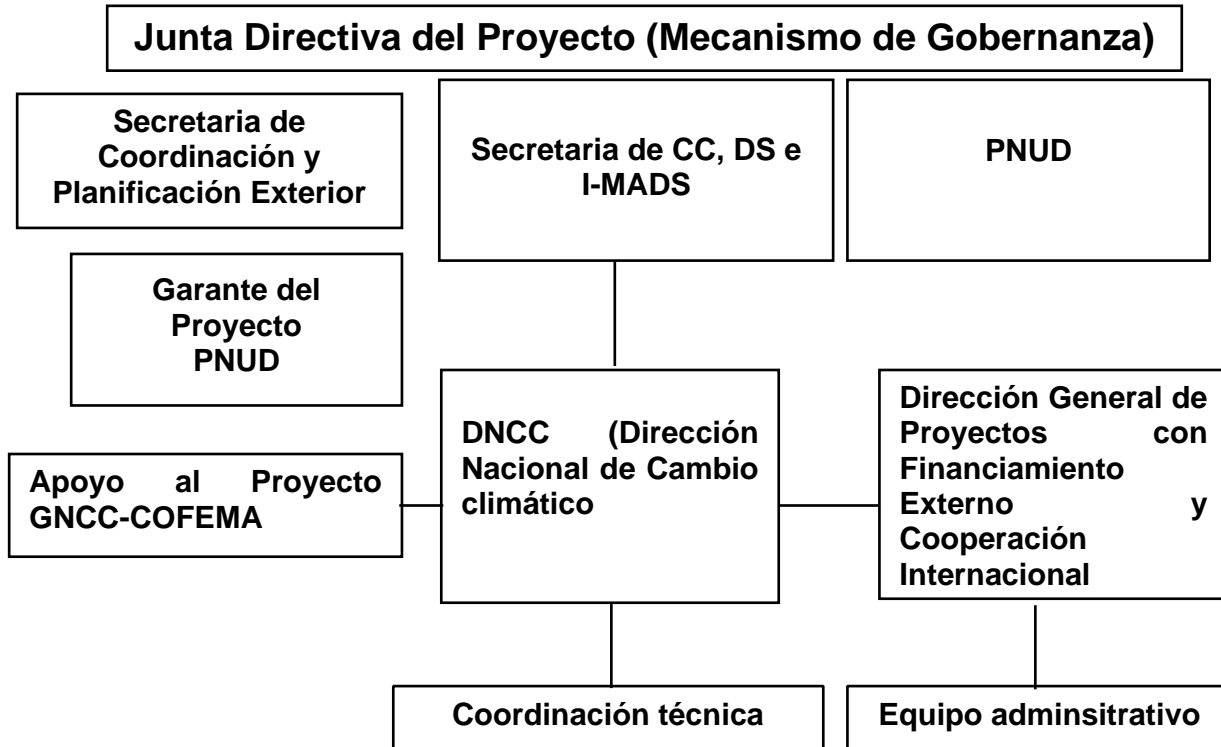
Junta Directiva del Proyecto (Mecanismo de Gobernanza)

Secretaria de Coordinación y Planificación Exterior

Secretaria de CC, DS e I-MADS

PNUD

Garante del Proyecto PNUD

Apoyo al Proyecto GNCC-COFEMA

DNCC (Dirección Nacional de Cambio climático

Dirección General de Proyectos con Financiamiento Externo y Cooperación Internacional

Coordinación técnica

Equipo adminsitrativo